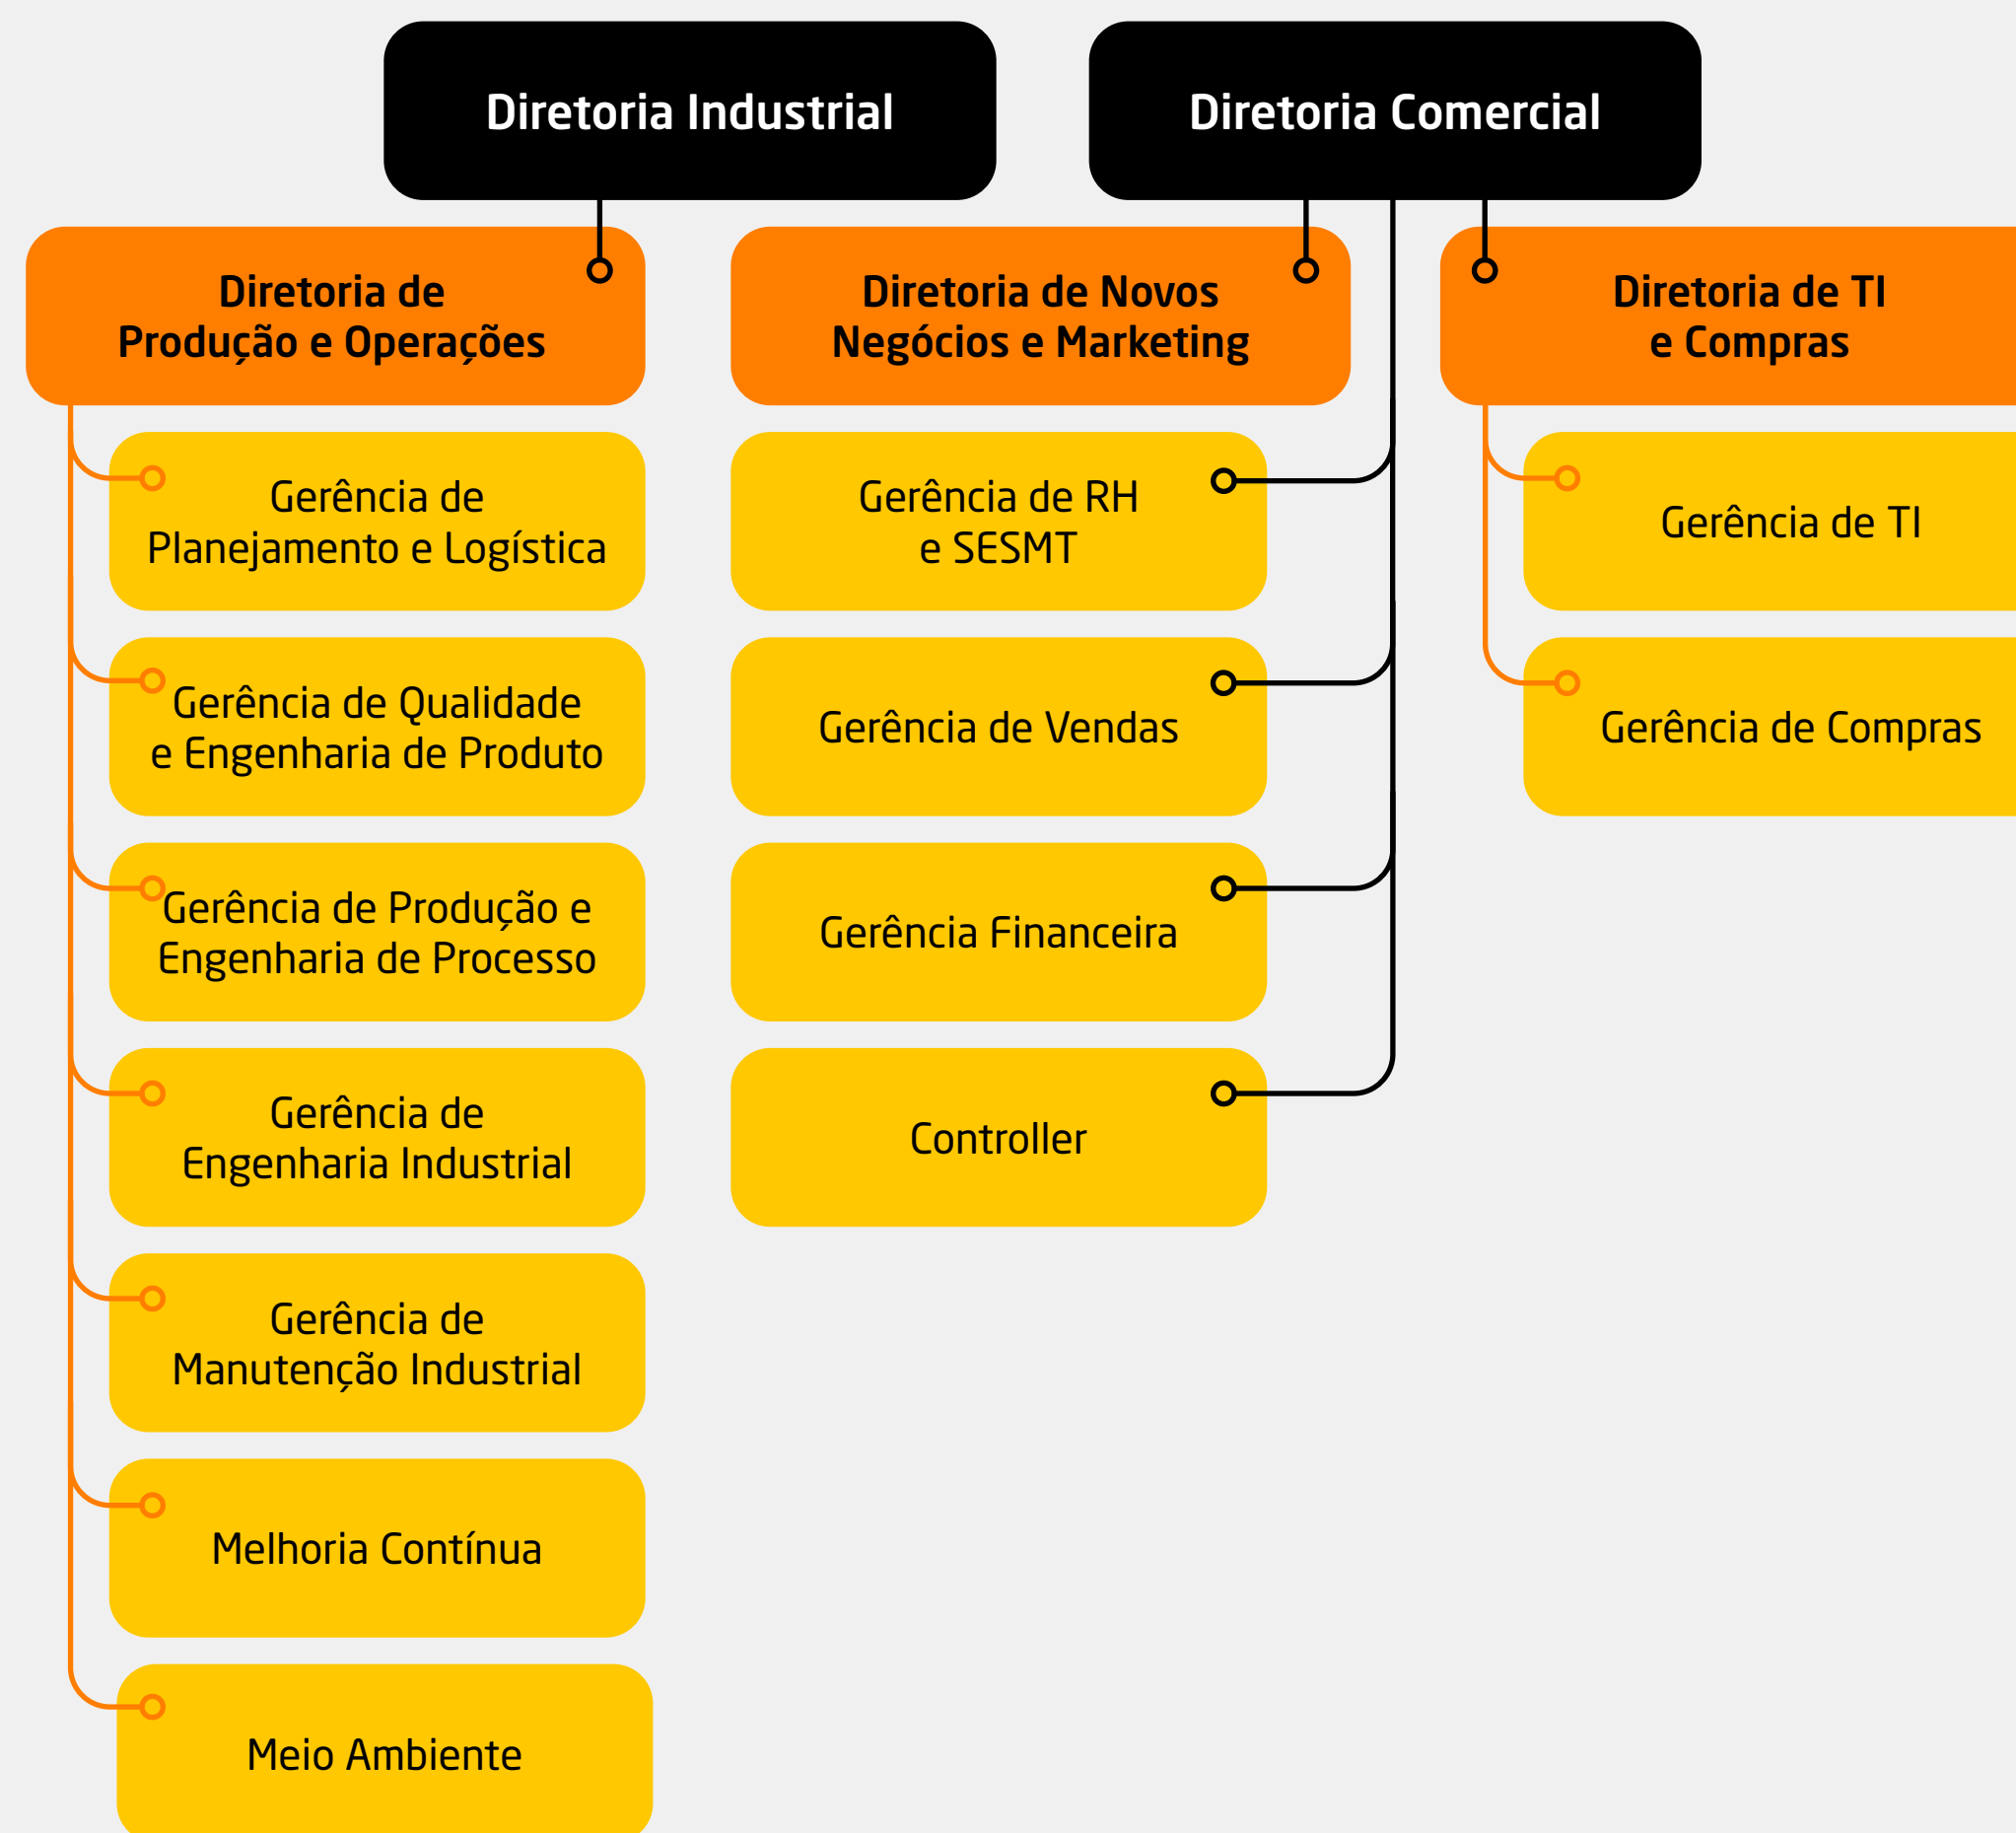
Diretoria Industrial

Diretoria Comercial

Diretoria de Produção e Operações

Gerência de Planejamento e Logística

Gerência de Qualidade e Engenharia de Produto

Gerência de Produção e Engenharia de Processo

Gerência de Engenharia Industrial

Gerência de Manutenção Industrial

Melhoria Contínua

Meio Ambiente

Diretoria de Novos Negócios e Marketing

Gerência de RH e SESMT

Gerência de Vendas

Gerência Financeira

Controller

Diretoria de TI e Compras

Gerência de TI

Gerência de Compras